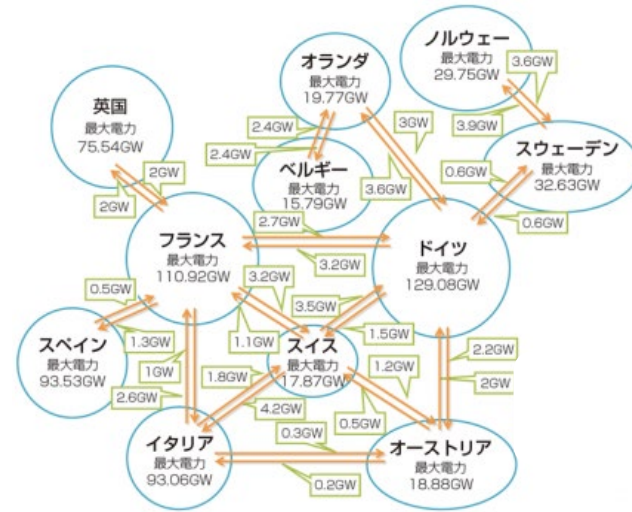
ノルウェー
最大電力
29.75GW

オランダ
最大電力
19.77GW

3.6GW

英国
最大電力
75.54GW

2.4GW

3GW

3.9GW

2.4GW

スウェーデン
最大電力
32.63GW

ベルギー
最大電力
15.79GW

0.6GW

2GW

3.6GW

2GW

0.6GW

2.7GW

フランス
最大電力
110.92GW

ドイツ
最大電力
129.08GW

3.2GW

3.2GW

0.5GW

3.5GW

スペイン
最大電力
93.53GW

1.3GW

1.1GW

1.5GW

スイス
最大電力
17.87GW

2.2GW

1GW

1.8GW

1.2GW

2GW

2.6GW

4.2GW

0.5GW

0.3GW

イタリア
最大電力
93.06GW

オーストリア
最大電力
18.88GW

0.2GW